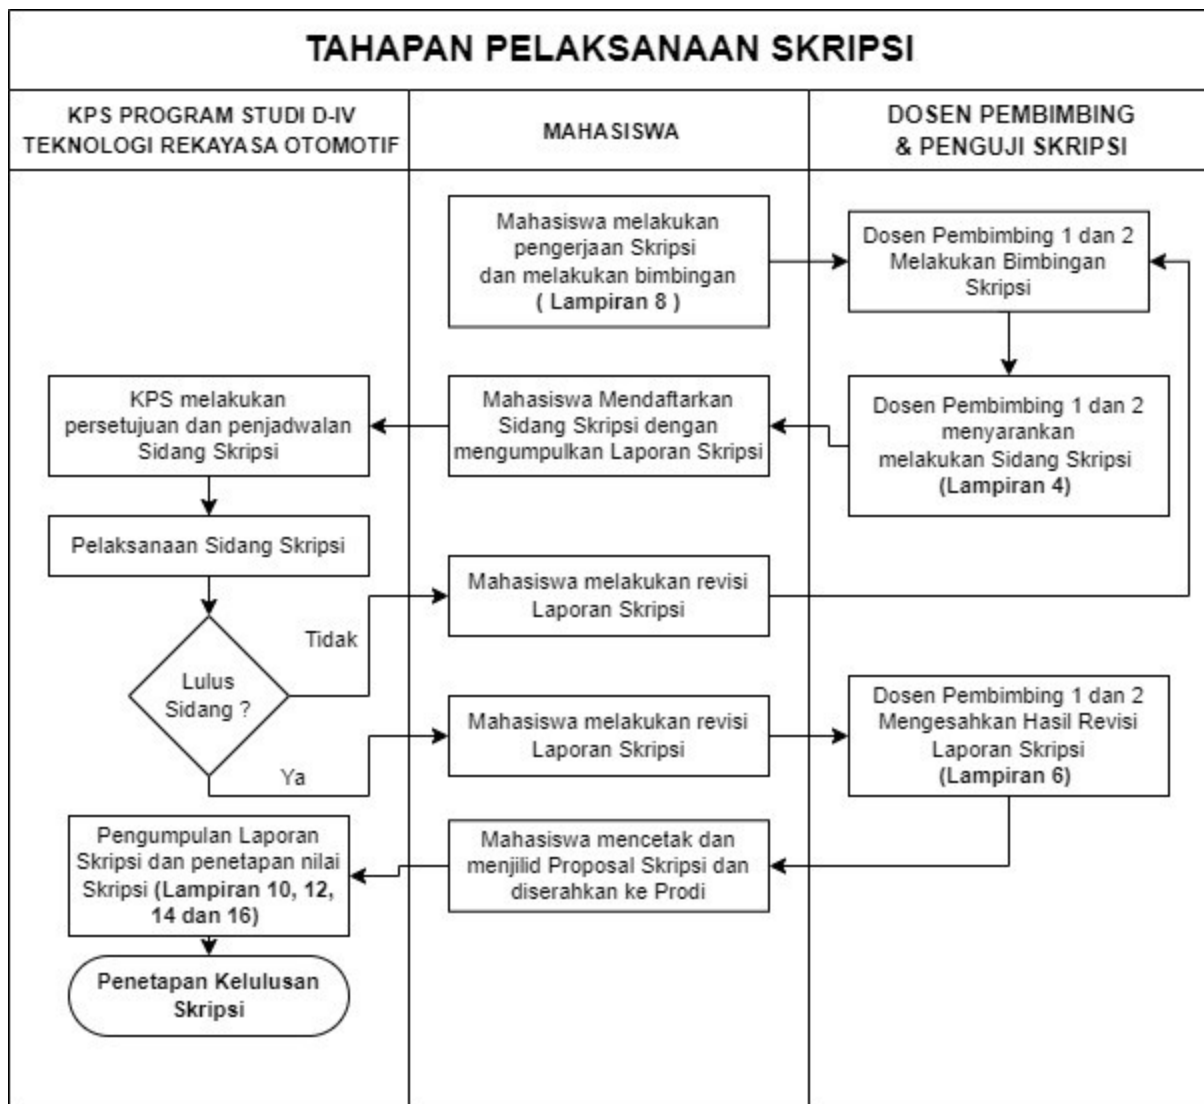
TAHAPAN PELAKSANAAN SKRIPSI

KPS PROGRAM STUDI D-IV TEKNOLOGI REKAYASA OTOMOTIF

MAHASISWA

DOSEN PEMBIMBING & PENGUJI SKRIPSI

Mahasiswa melakukan pengerjaan Skripsi dan melakukan bimbingan ( Lampiran 8 )

Dosen Pembimbing 1 dan 2 Melakukan Bimbingan Skripsi

Dosen Pembimbing 1 dan 2 menyarankan melakukan Sidang Skripsi (Lampiran 4)

Mahasiswa Mendaftarkan Sidang Skripsi dengan mengumpulkan Laporan Skripsi

KPS melakukan persetujuan dan penjadwalan Sidang Skripsi

Pelaksanaan Sidang Skripsi

Lulus Sidang ?

Tidak

Mahasiswa melakukan revisi Laporan Skripsi

Ya

Mahasiswa melakukan revisi Laporan Skripsi

Dosen Pembimbing 1 dan 2 Mengesahkan Hasil Revisi Laporan Skripsi (Lampiran 6)

Mahasiswa mencetak dan menjilid Proposal Skripsi dan diserahkan ke Prodi

Pengumpulan Laporan Skripsi dan penetapan nilai Skripsi (Lampiran 10, 12, 14 dan 16)

Penetapan Kelulusan Skripsi